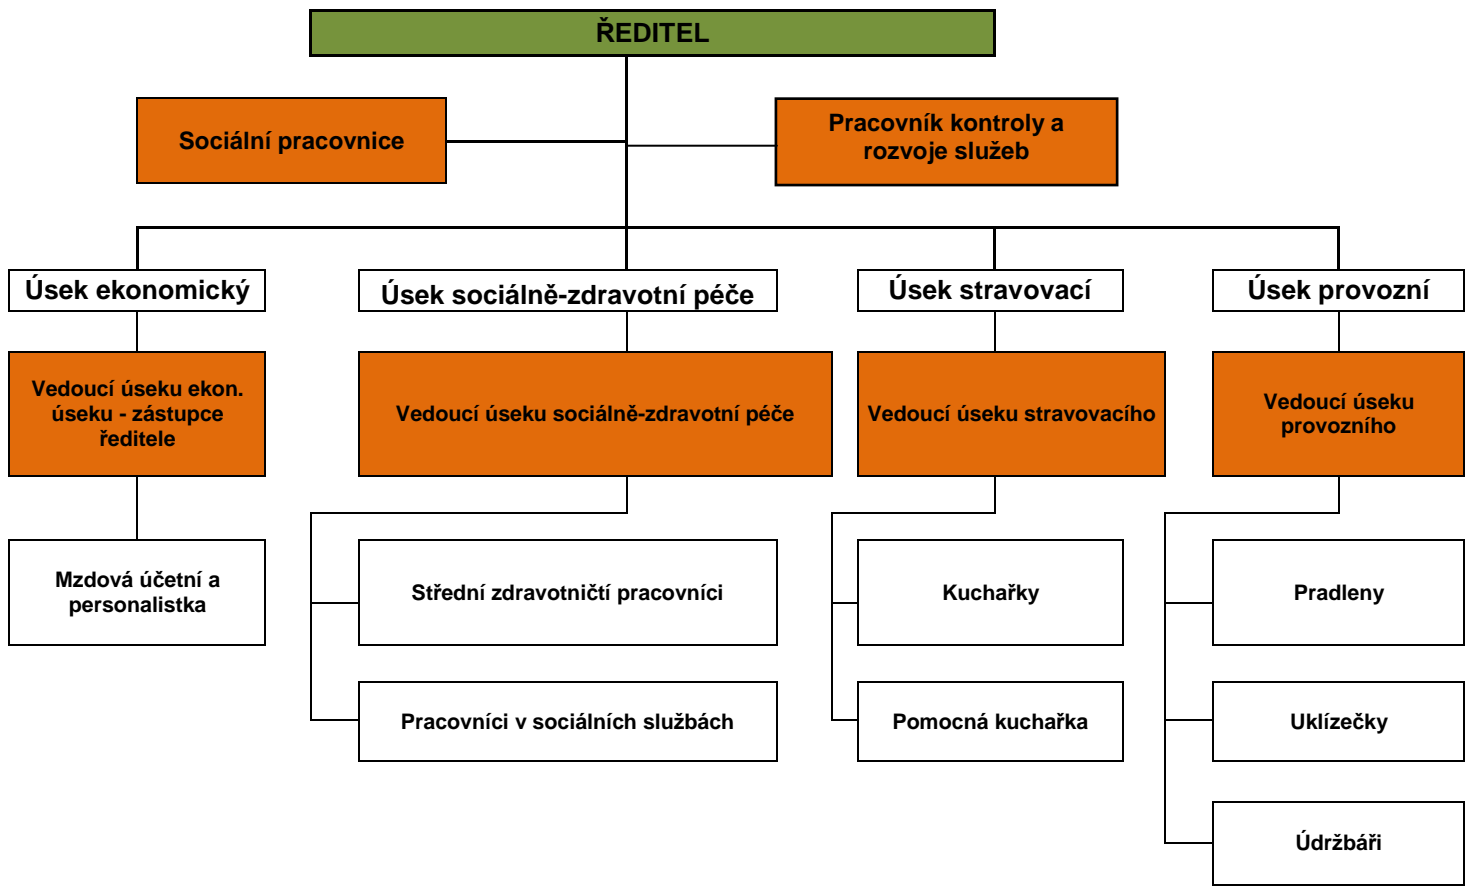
ŘEDITEL

Sociální pracovnice

Pracovník kontroly a rozvoje služeb

Úsek ekonomický

Vedoucí úseku ekon. úseku - zástupce ředitele

Mzdová účetní a personalistka

Úsek sociálně-zdravotní péče

Vedoucí úseku sociálně-zdravotní péče

Střední zdravotničtí pracovníci

Pracovníci v sociálních službách

Úsek stravovací

Vedoucí úseku stravovacího

Kuchařky

Pomocná kuchařka

Úsek provozní

Vedoucí úseku provozního

Pradleny

Uklízečky

Údržbáři